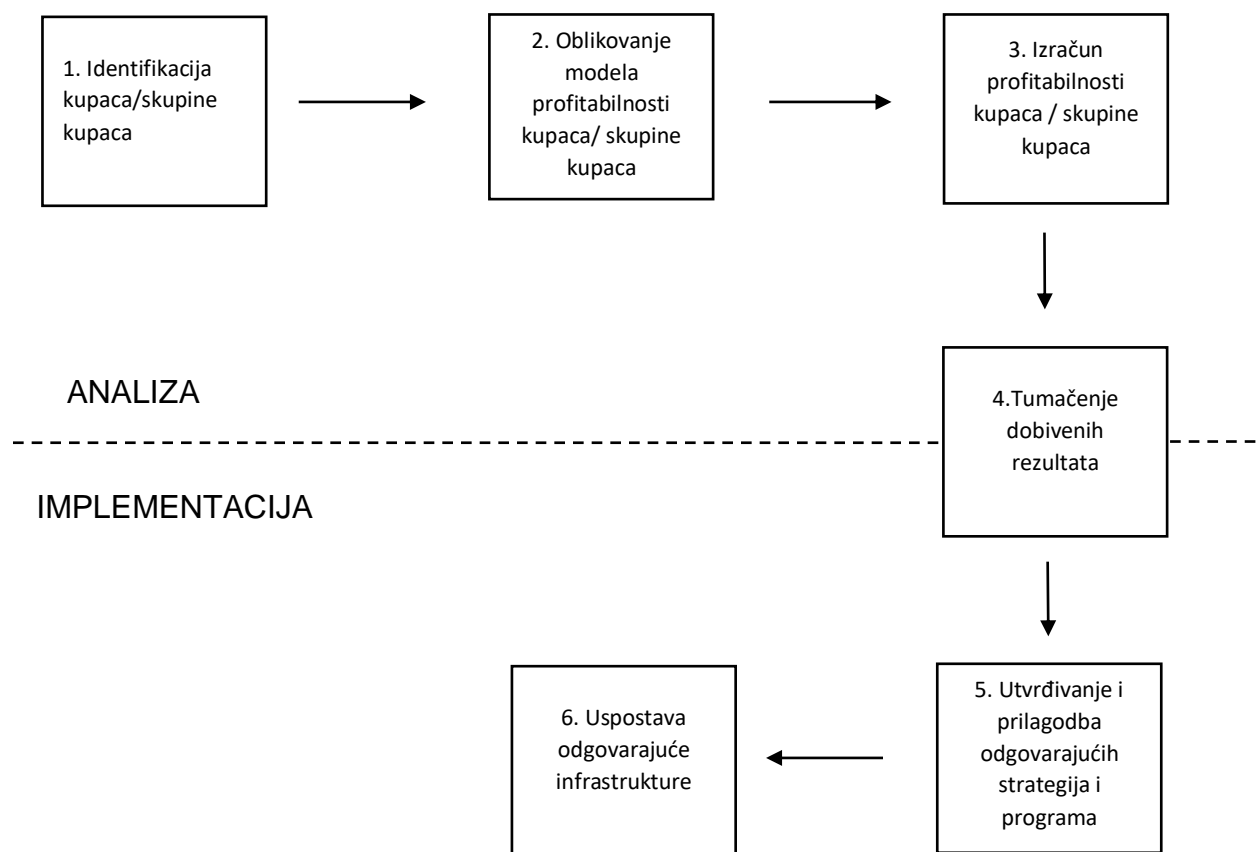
1. Identifikacija kupaca/skupine kupaca

2. Oblikovanje modela profitabilnosti kupaca/ skupine kupaca

3. Izračun profitabilnosti kupaca / skupine kupaca

ANALIZA

4.Tumačenje dobivenih rezultata

IMPLEMENTACIJA

5. Utvrđivanje i prilagodba odgovarajućih strategija i programa

6. Uspostava odgovarajuće infrastrukture